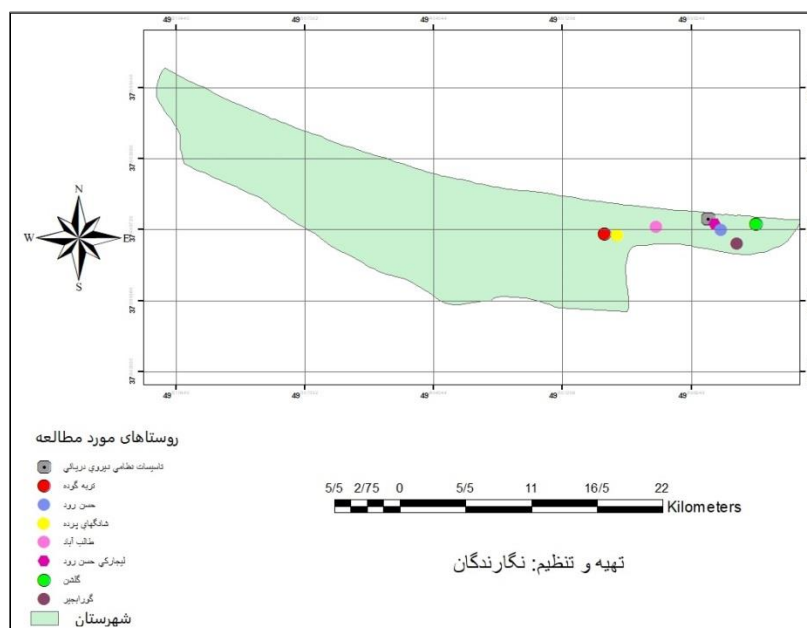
49 49 49 49 49

37 37 37 37 37

N
W E
S

49 49 49 49 49

روستاهای مورد مطالعه

تاسیسات نظامی نیروی دریائی
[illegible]
حسن رود
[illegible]
طالب آباد
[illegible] حسن رود
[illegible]
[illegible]
شهرستان

5/5 2/75 0 5/5 11 16/5 22
Kilometers

تهیه و تنظیم: نگارندگان